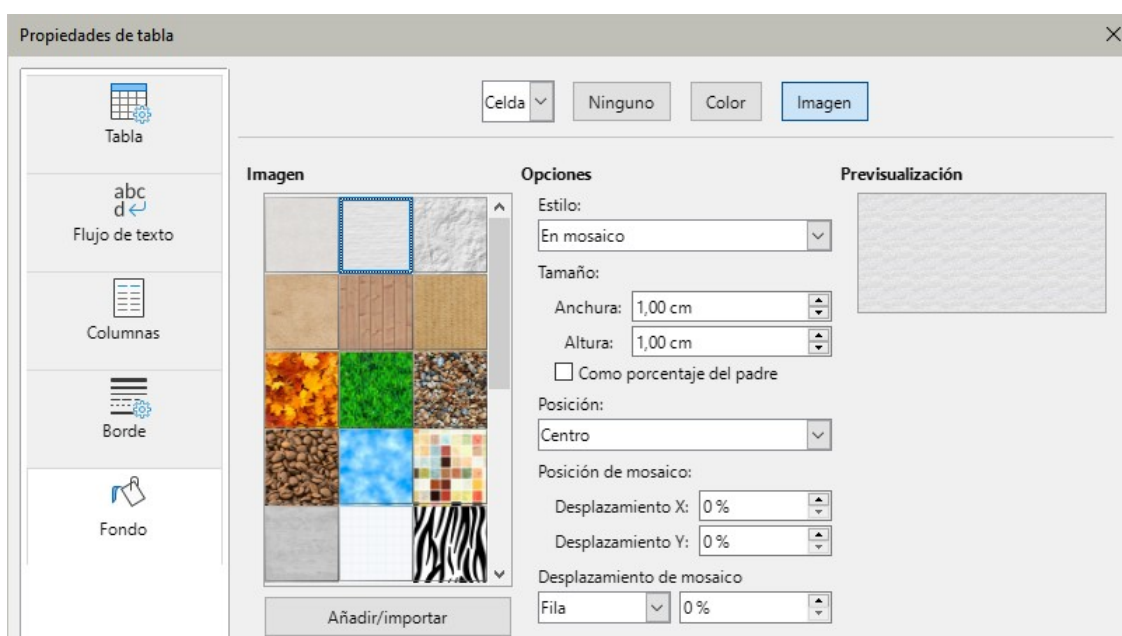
Propiedades de tabla

Tabla

abc
d

Flujo de texto

Columnas

Borde

Fondo

Celda

Ninguno

Color

Imagen

Imagen

Opciones

Estilo:

En mosaico

Tamaño:

Anchura: 1,00 cm

Altura: 1,00 cm

Como porcentaje del padre

Posición:

Centro

Posición de mosaico:

Desplazamiento X: 0 %

Desplazamiento Y: 0 %

Desplazamiento de mosaico

Fila

0 %

Previsualización

Añadir/importar